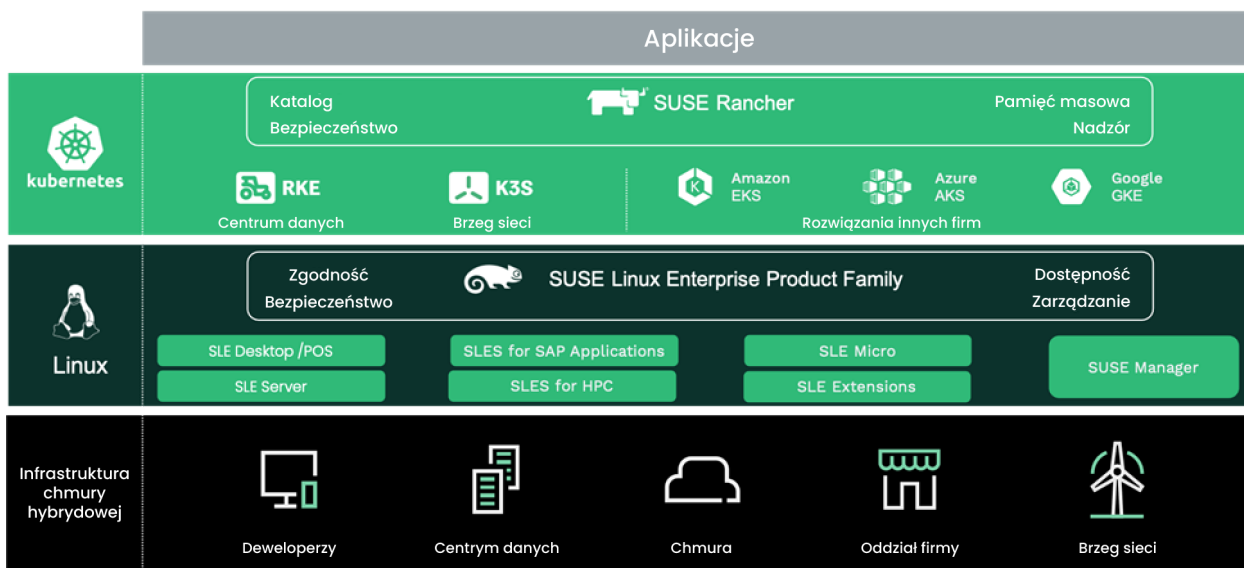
Aplikacje

kubernetes

Katalog
Bezpieczeństwo

SUSE Rancher

Pamięć masowa
Nadzór

RKE
Centrum danych

K3S
Brzeg sieci

Amazon EKS

Azure AKS

Google GKE

Rozwiązania innych firm

Linux

Zgodność
Bezpieczeństwo

SUSE Linux Enterprise Product Family

Dostępność
Zarządzanie

SLE Desktop /POS

SLE Server

SLES for SAP Applications

SLES for HPC

SLE Micro

SLE Extensions

SUSE Manager

Infrastruktura chmury hybrydowej

Deweloperzy

Centrym danych

Chmura

Oddział firmy

Brzeg sieci